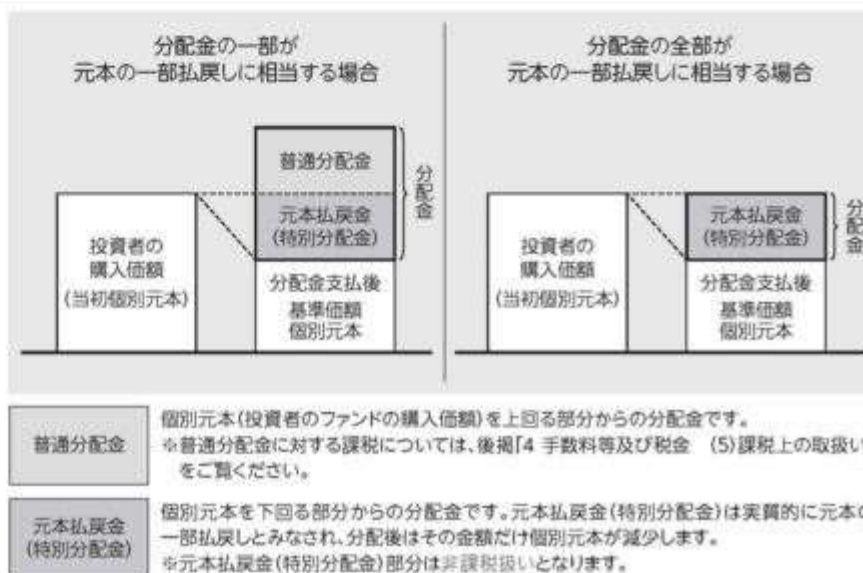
分配金の一部が
元本の一部払戻しに相当する場合

普通分配金

元本払戻金
(特別分配金)

分配金

投資者の
購入価額
(当初個別元本)

分配金支払後
基準価額
個別元本

分配金の全部が
元本の一部払戻しに相当する場合

元本払戻金
(特別分配金)

分配

投資者の
購入価額
(当初個別元本)

分配金支払後
基準価額
個別元本

普通分配金

個別元本(投資者のファンドの購入価額)を上回る部分からの分配金です。
※普通分配金に対する課税については、後掲「4 手数料等及び税金 (5)課税上の取扱い
をご覧ください。

元本払戻金
(特別分配金)

個別元本を下回る部分からの分配金です。元本払戻金(特別分配金)は実質的に元本の
一部払戻しとみなされ、分配後はその金額だけ個別元本が減少します。
※元本払戻金(特別分配金)部分は非課税扱いとなります。